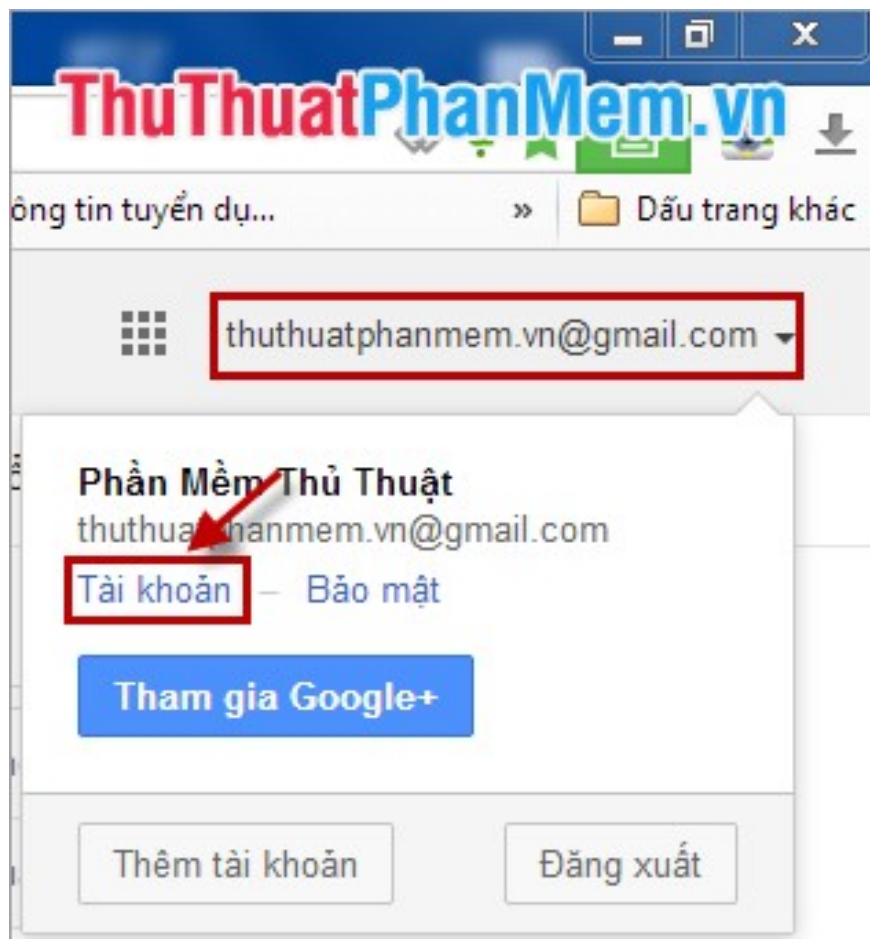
ThuThuatPhanMem.vn

ông tin tuyển dụ...

»

Dấu trang khác

thuthuatphanmem.vn@gmail.com

Phần Mềm Thủ Thuật
thuthuat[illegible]hanmem.vn@gmail.com

Tài khoản – Bảo mật

Tham gia Google+

Thêm tài khoản

Đăng xuất